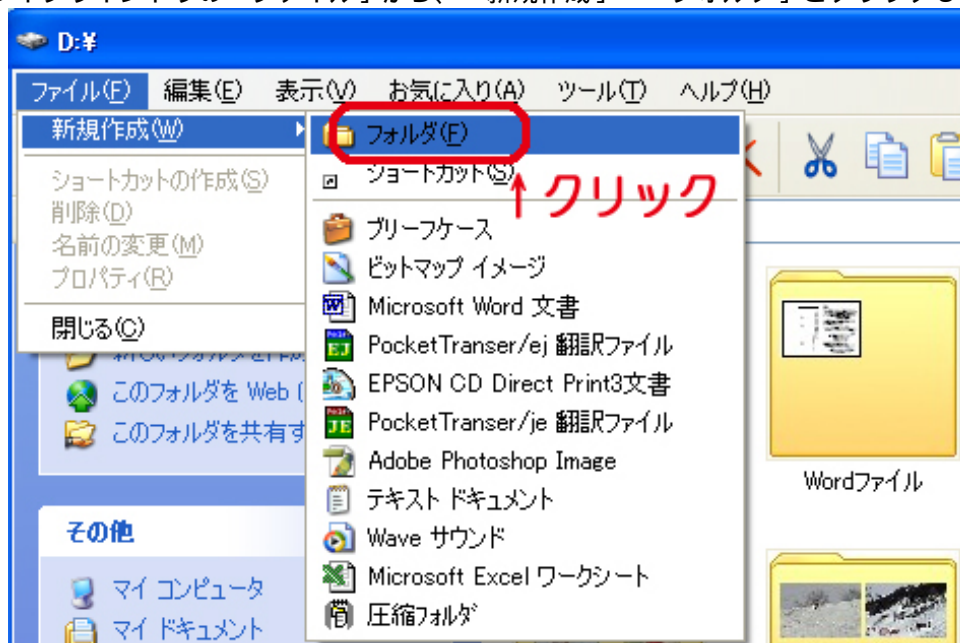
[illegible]

D:¥

ファイル(F) 編集(E) 表示(V) お気に入り(A) ツール(T) ヘルプ(H)

新規作成(W)
ショートカットの作成(S)
削除(D)
名前の変更(M)
プロパティ(R)
閉じる(C)

フォルダ(F)
ショートカット(S)
↑クリック
ブリーフケース
ビットマップ イメージ
Microsoft Word 文書
PocketTranser/ej 翻訳ファイル
EPSON CD Direct Print3文書
PocketTranser/je 翻訳ファイル
Adobe Photoshop Image
テキスト ドキュメント
Wave サウンド
Microsoft Excel ワークシート
圧縮フォルダ

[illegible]
このフォルダを Web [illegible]
このフォルダを共有す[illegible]

その他
マイ コンピュータ
マイ ドキュメント

Wordファイル